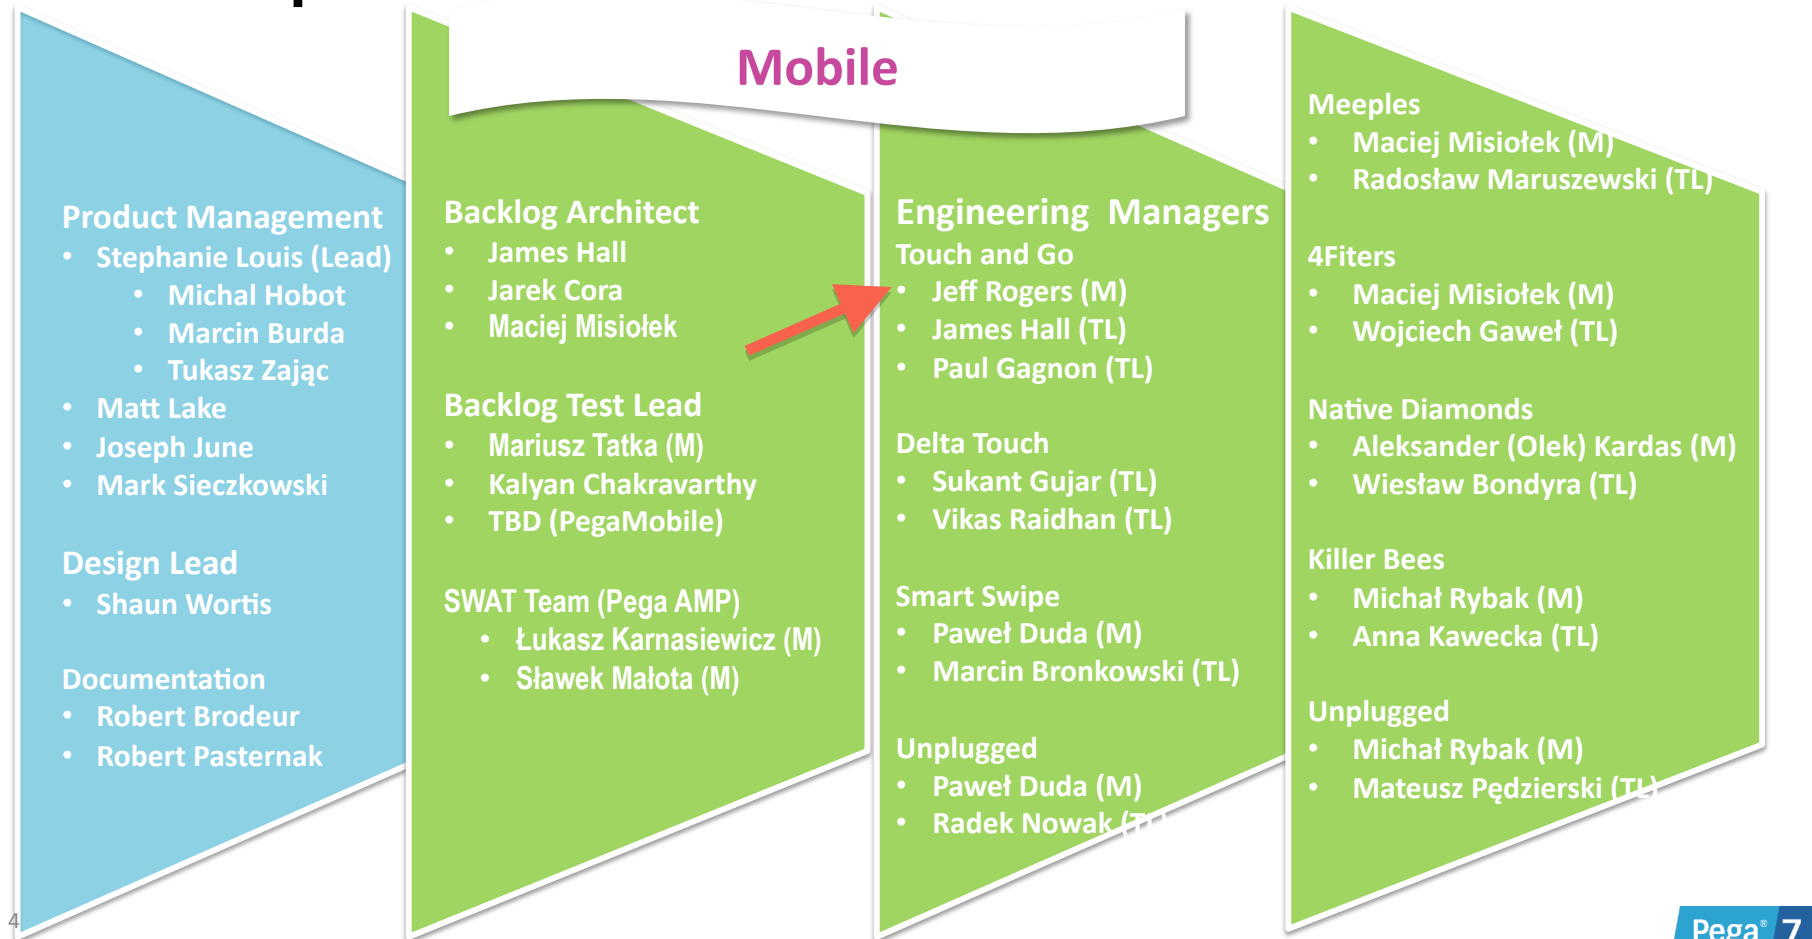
Mobile

Product Management
• Stephanie Louis (Lead)
• Michal Hobot
• Marcin Burda
• Tukasz Zając
• Matt Lake
• Joseph June
• Mark Sieczkowski

Design Lead
• Shaun Wortis

Documentation
• Robert Brodeur
• Robert Pasternak

Backlog Architect
• James Hall
• Jarek Cora
• Maciej Misiołek

Backlog Test Lead
• Mariusz Tatka (M)
• Kalyan Chakravarthy
• TBD (PegaMobile)

SWAT Team (Pega AMP)
• Łukasz Karnasiewicz (M)
• Sławek Małota (M)

Engineering Managers
Touch and Go
• Jeff Rogers (M)
• James Hall (TL)
• Paul Gagnon (TL)

Delta Touch
• Sukant Gujar (TL)
• Vikas Raidhan (TL)

Smart Swipe
• Paweł Duda (M)
• Marcin Bronkowski (TL)

Unplugged
• Paweł Duda (M)
• Radek Nowak (T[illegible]

Meeples
• Maciej Misiołek (M)
• Radosław Maruszewski (TL)

4Fiters
• Maciej Misiołek (M)
• Wojciech Gaweł (TL)

Native Diamonds
• Aleksander (Olek) Kardas (M)
• Wiesław Bondyra (TL)

Killer Bees
• Michał Rybak (M)
• Anna Kawecka (TL)

Unplugged
• Michał Rybak (M)
• Mateusz Pędzierski (TL)

4

Pega® 7